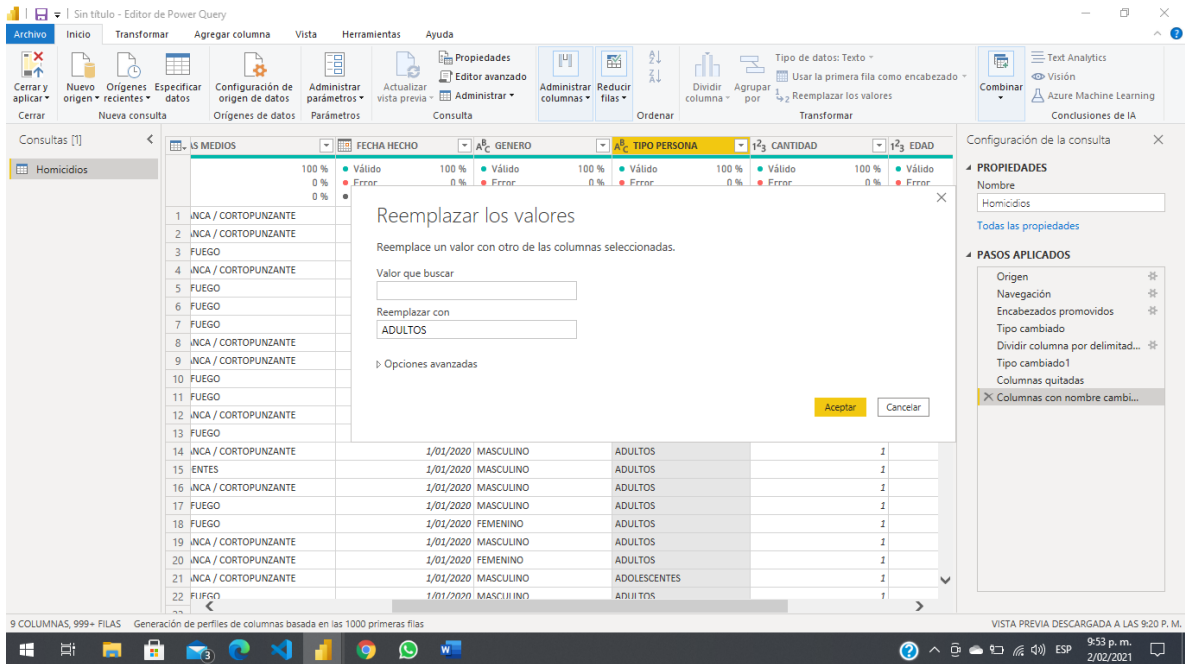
Sin título - Editor de Power Query

Archivo | Inicio | Transformar | Agregar columna | Vista | Herramientas | Ayuda

Cerrar y aplicar | Nuevo origen | Orígenes recientes | Especificar datos | Configuración de origen de datos | Administrar parámetros | Actualizar vista previa | Propiedades | Editor avanzado | Administrar | Administrar columnas | Reducir filas | Dividir columna | Agrupar por | Tipo de datos: Texto | Usar la primera fila como encabezado | Reemplazar los valores | Combinar | Text Analytics | Visión | Azure Machine Learning

Cerrar | Nueva consulta | Orígenes de datos | Parámetros | Consulta | Ordenar | Transformar | Conclusiones de IA

Consultas [1]

Homicidios

| | AS MEDIOS | FECHA HECHO | GENERO | TIPO PERSONA | CANTIDAD | EDAD |
|---|---|---|---|---|---|---|
| | 100 % 0 % 0 % | • Válido 100 % • Error 0 % | • Válido 100 % • Error 0 % | • Válido 100 % • Error 0 % | • Válido 100 % • Error 0 % | • Válido • Error |
| 1 | ANCA / CORTOPUNZANTE | | | | | |
| 2 | ANCA / CORTOPUNZANTE | | | | | |
| 3 | FUEGO | | | | | |
| 4 | ANCA / CORTOPUNZANTE | | | | | |
| 5 | FUEGO | | | | | |
| 6 | FUEGO | | | | | |
| 7 | FUEGO | | | | | |
| 8 | ANCA / CORTOPUNZANTE | | | | | |
| 9 | ANCA / CORTOPUNZANTE | | | | | |
| 10 | FUEGO | | | | | |
| 11 | FUEGO | | | | | |
| 12 | ANCA / CORTOPUNZANTE | | | | | |
| 13 | FUEGO | | | | | |
| 14 | ANCA / CORTOPUNZANTE | 1/01/2020 | MASCULINO | ADULTOS | 1 | |
| 15 | ENTES | 1/01/2020 | MASCULINO | ADULTOS | 1 | |
| 16 | ANCA / CORTOPUNZANTE | 1/01/2020 | MASCULINO | ADULTOS | 1 | |
| 17 | FUEGO | 1/01/2020 | MASCULINO | ADULTOS | 1 | |
| 18 | FUEGO | 1/01/2020 | FEMENINO | ADULTOS | 1 | |
| 19 | ANCA / CORTOPUNZANTE | 1/01/2020 | MASCULINO | ADULTOS | 1 | |
| 20 | ANCA / CORTOPUNZANTE | 1/01/2020 | FEMENINO | ADULTOS | 1 | |
| 21 | ANCA / CORTOPUNZANTE | 1/01/2020 | MASCULINO | ADOLESCENTES | 1 | |
| 22 | FUEGO | 1/01/2020 | MASCULINO | ADULTOS | 1 | |

Reemplazar los valores

Reemplace un valor con otro de las columnas seleccionadas.

Valor que buscar

Reemplazar con
ADULTOS

Opciones avanzadas

Aceptar | Cancelar

Configuración de la consulta

PROPIEDADES
Nombre
Homicidios
Todas las propiedades

PASOS APLICADOS
Origen
Navegación
Encabezados promovidos
Tipo cambiado
Dividir columna por delimitad...
Tipo cambiado1
Columnas quitadas
Columnas con nombre cambi...

9 COLUMNAS, 999+ FILAS   Generación de perfiles de columnas basada en las 1000 primeras filas
VISTA PREVIA DESCARGADA A LAS 9:20 P. M.

ESP 9:53 p. m. 2/02/2021